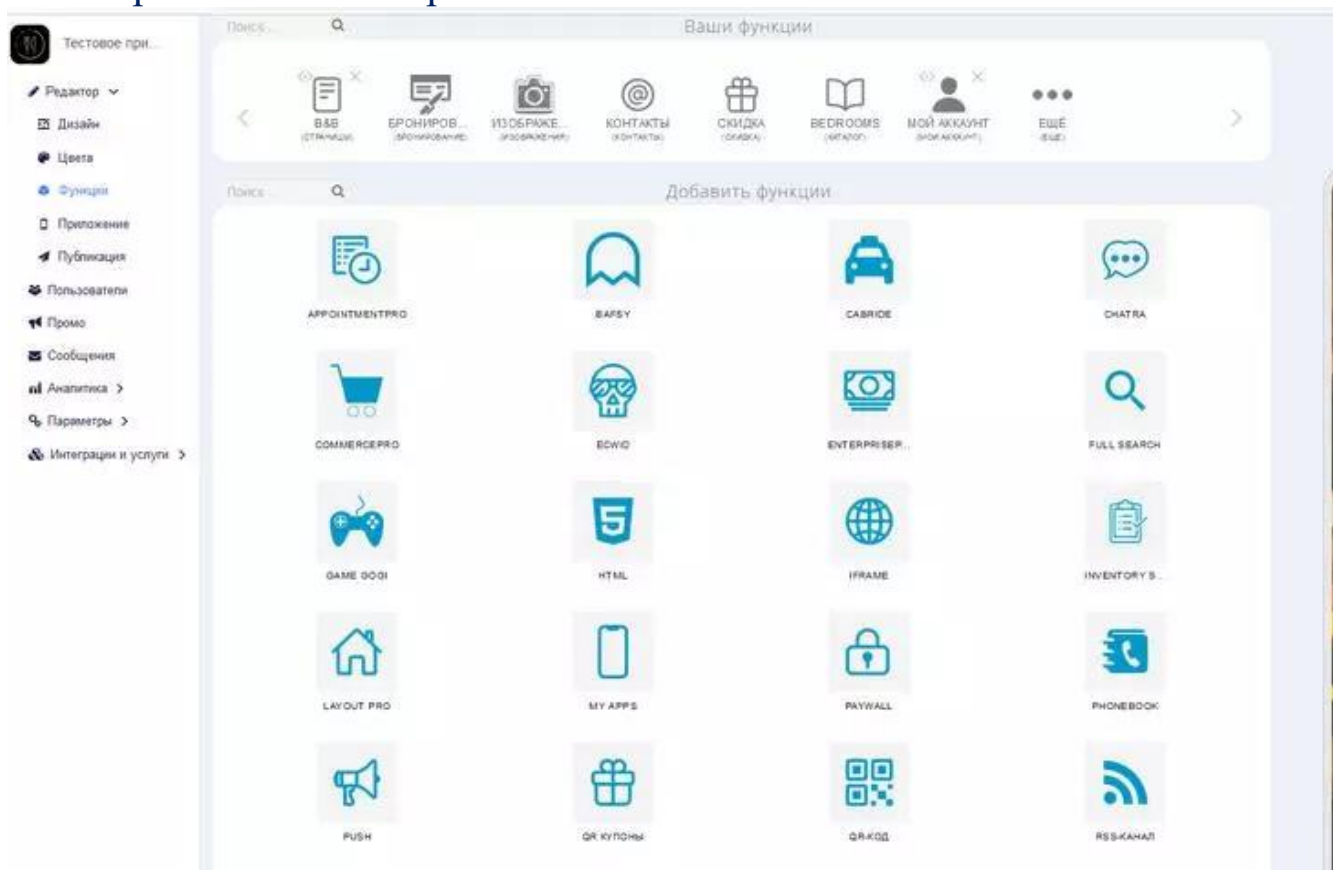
Тестовое при...

Редактор

Дизайн

Цвета

Функции

Приложение

Публикация

Пользователи

Промо

Сообщения

Аналитика

Параметры

Интеграции и услуги

Поиск

Ваши функции

B&B (СТРАНИЦЫ)

БРОНИРОВ... (БРОНИРОВАНИЕ)

ИЗОБРАЖЕ... (ИЗОБРАЖЕНИЯ)

КОНТАКТЫ (КОНТАКТЫ)

СКИДКА (СКИДКА)

BEDROOMS (КАТАЛОГ)

МОЙ АККАУНТ (МОЙ АККАУНТ)

ЕЩЁ (ЕЩЁ)

Поиск

Добавить функции

APPOINTMENTPRO

BAFSY

CABRIDE

CHATRA

COMMERCEPRO

ECWID

ENTERPRISER...

FULL SEARCH

GAME GOGI

HTML

IFRAME

INVENTORY S...

LAYOUT PRO

MY APPS

PAYWALL

PHONEBOOK

PUSH

QR КУПОНЫ

QR-КОД

RSS-КАНАЛ